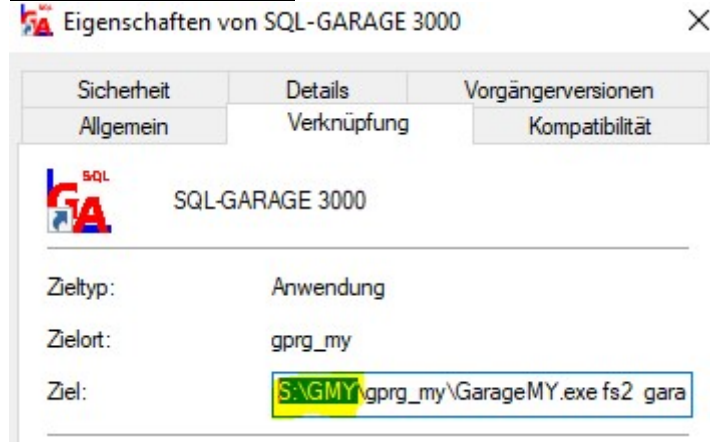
Eigenschaften von SQL-GARAGE 3000 ×

Sicherheit | Details | Vorgängerversionen
Allgemein | Verknüpfung | Kompatibilität

SQL
GA

SQL-GARAGE 3000

Zieltyp: Anwendung

Zielort: gprg_my

Ziel: S:\GMY\gprg_my\GarageMY.exe fs2 gara